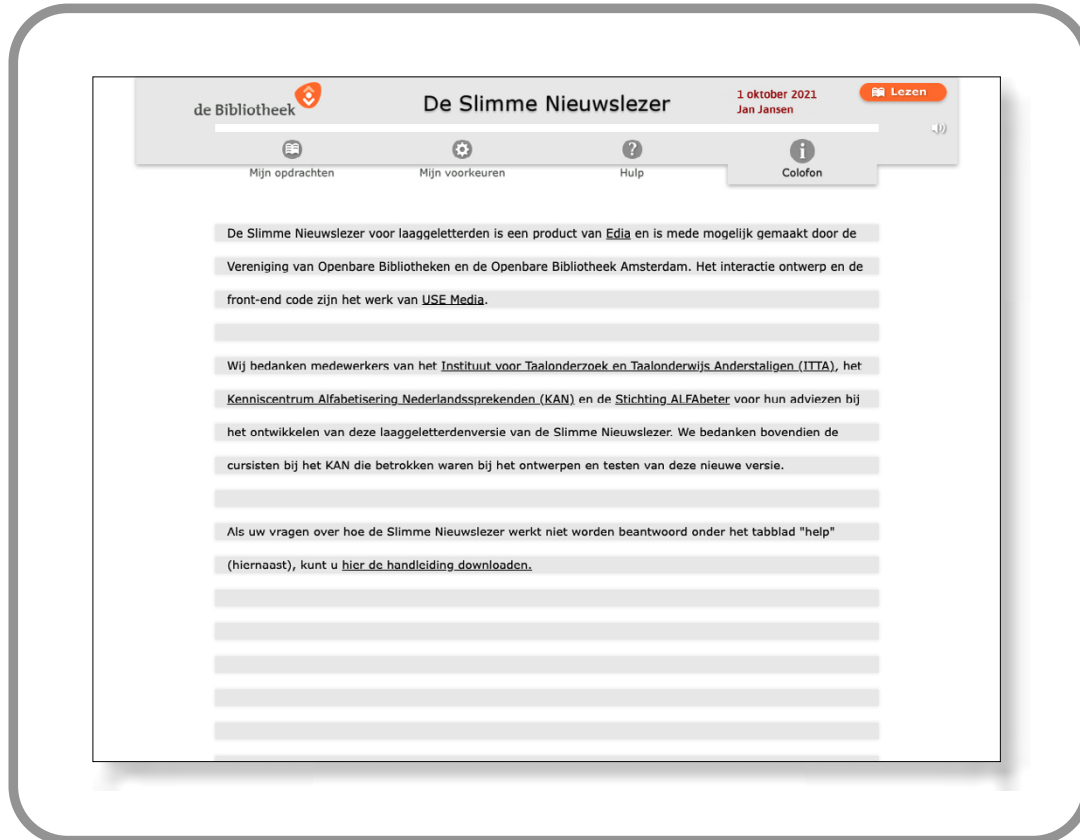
de Bibliotheek

De Slimme Nieuwslezer

1 oktober 2021
Jan Jansen

Lezen

Mijn opdrachten
Mijn voorkeuren
Hulp
Colofon

De Slimme Nieuwslezer voor laaggeletterden is een product van Edia en is mede mogelijk gemaakt door de Vereniging van Openbare Bibliotheken en de Openbare Bibliotheek Amsterdam. Het interactie ontwerp en de front-end code zijn het werk van USE Media.

Wij bedanken medewerkers van het Instituut voor Taalonderzoek en Taalonderwijs Anderstaligen (ITTA), het Kenniscentrum Alfabetisering Nederlandssprekenden (KAN) en de Stichting ALFAbeter voor hun adviezen bij het ontwikkelen van deze laaggeletterdenversie van de Slimme Nieuwslezer. We bedanken bovendien de cursisten bij het KAN die betrokken waren bij het ontwerpen en testen van deze nieuwe versie.

Als uw vragen over hoe de Slimme Nieuwslezer werkt niet worden beantwoord onder het tabblad "help" (hiernaast), kunt u hier de handleiding downloaden.